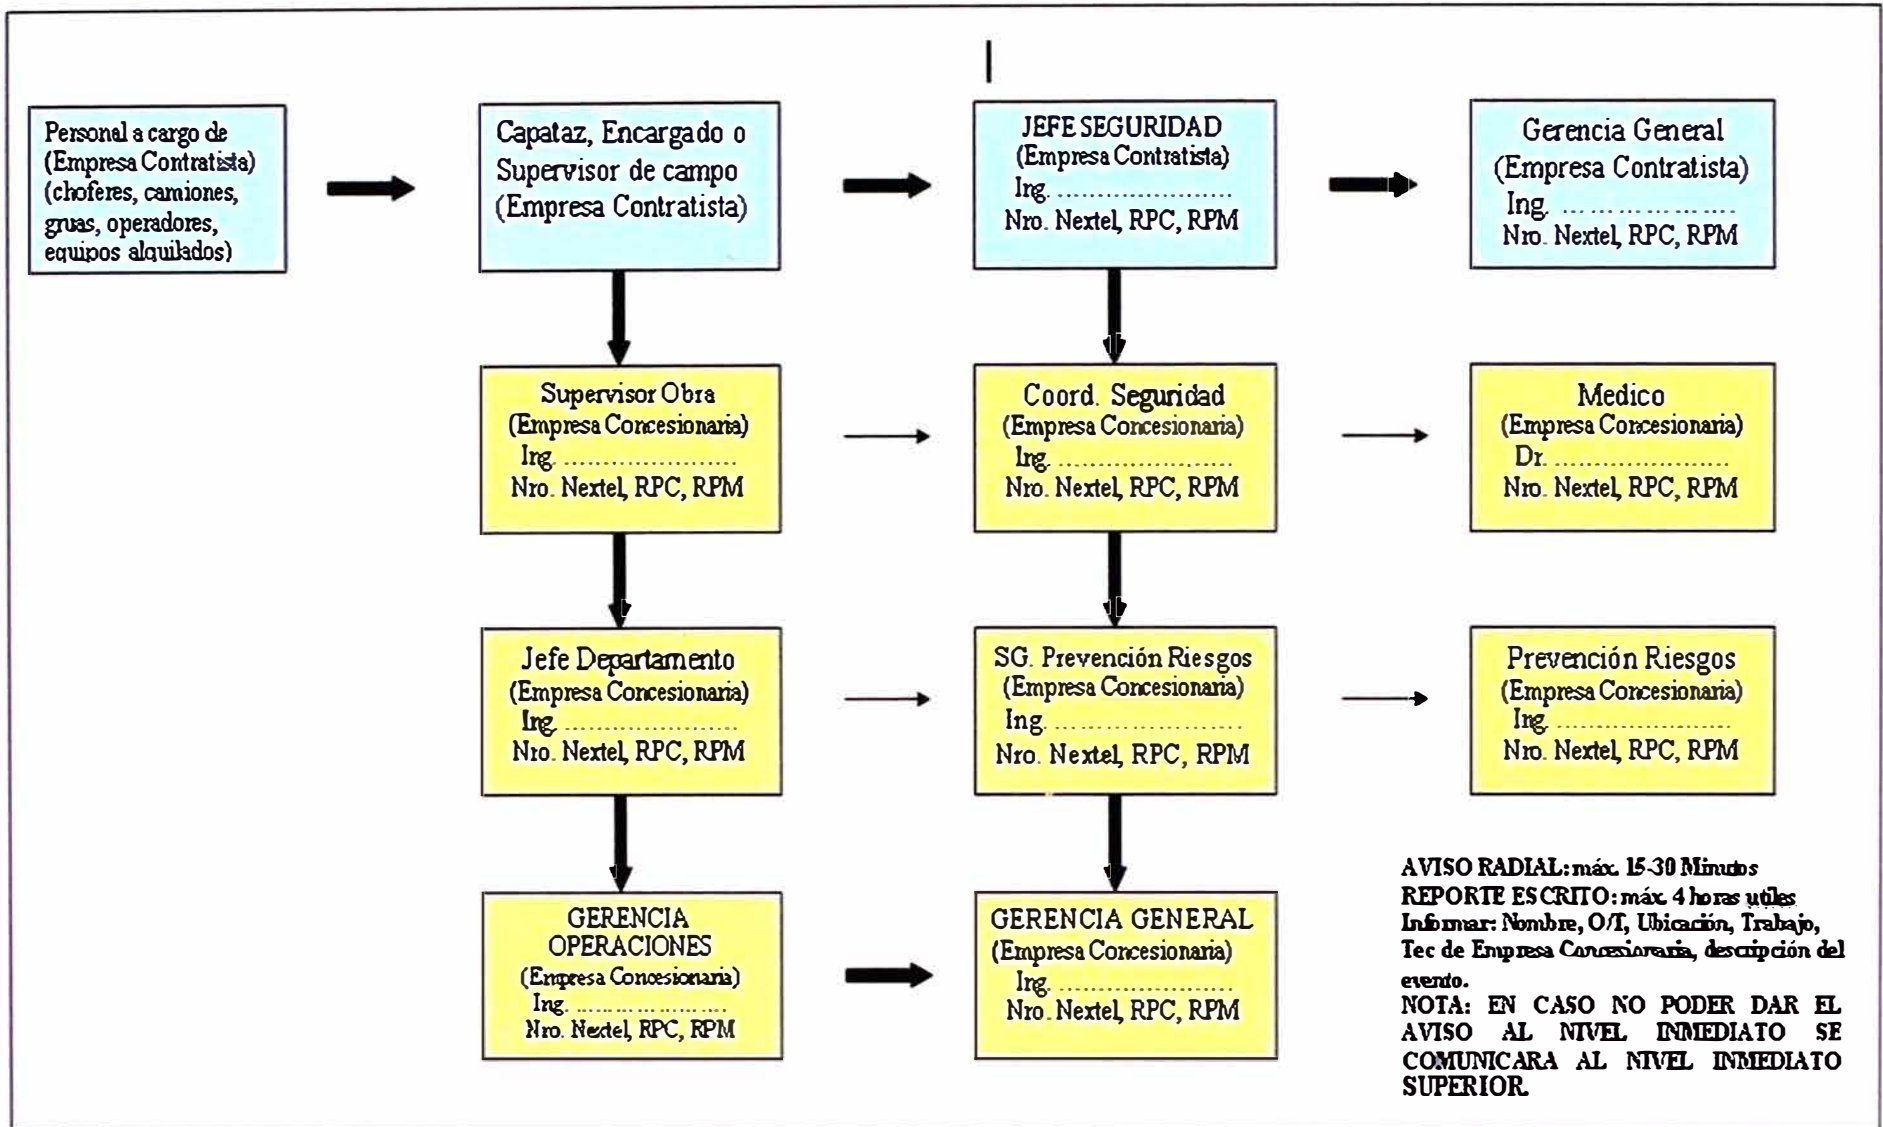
Personal a cargo de (Empresa Contratista) (choferes, camiones, gruas, operadores, equipos alquilados)

Capataz, Encargado o Supervisor de campo (Empresa Contratista)

JEFE SEGURIDAD (Empresa Contratista) Ing. ...................... Nro. Nextel, RPC, RPM

Gerencia General (Empresa Contratista) Ing. ..................... Nro. Nextel, RPC, RPM

Supervisor Obra (Empresa Concesionaria) Ing. ...................... Nro. Nextel, RPC, RPM

Coord. Seguridad (Empresa Concesionaria) Ing. ...................... Nro. Nextel, RPC, RPM

Medico (Empresa Concesionaria) Dr. ...................... Nro. Nextel, RPC, RPM

Jefe Departamento (Empresa Concesionaria) Ing. ...................... Nro. Nextel, RPC, RPM

SG. Prevención Riesgos (Empresa Concesionaria) Ing. ...................... Nro. Nextel, RPC, RPM

Prevención Riesgos (Empresa Concesionaria) Ing. ...................... Nro. Nextel, RPC, RPM

GERENCIA OPERACIONES (Empresa Concesionaria) Ing. ...................... Nro. Nextel, RPC, RPM

GERENCIA GENERAL (Empresa Concesionaria) Ing. ...................... Nro. Nextel, RPC, RPM

AVISO RADIAL: máx. 15-30 Minutos
REPORTE ESCRITO: máx. 4 horas utiles
Informar: Nombre, O/T, Ubicación, Trabajo, Tec de Empresa Concesionaria, descripción del evento.
NOTA: EN CASO NO PODER DAR EL AVISO AL NIVEL INMEDIATO SE COMUNICARA AL NIVEL INMEDIATO SUPERIOR.